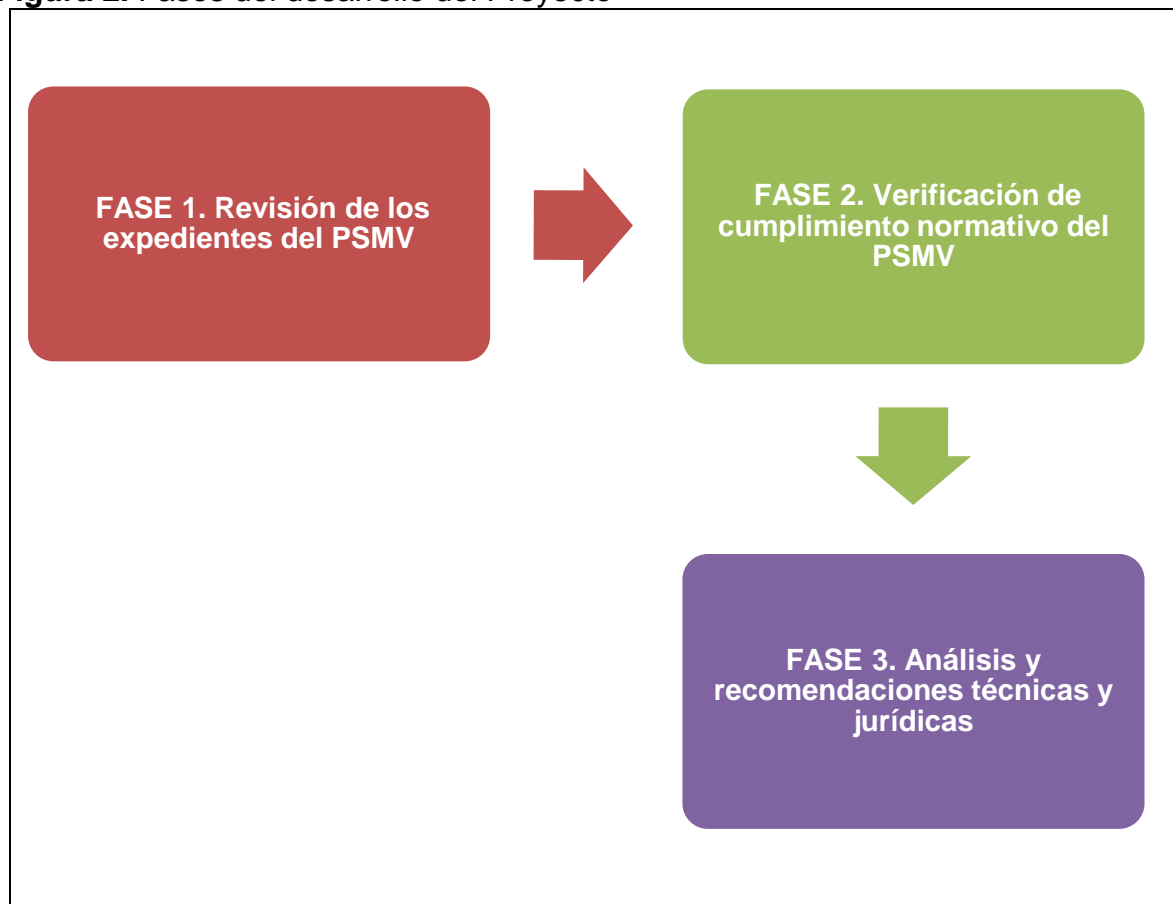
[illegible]gura 2. Fases del desarrollo del Proyecto

FASE 1. Revisión de los expedientes del PSMV

FASE 2. Verificación de cumplimiento normativo del PSMV

FASE 3. Análisis y recomendaciones técnicas y jurídicas